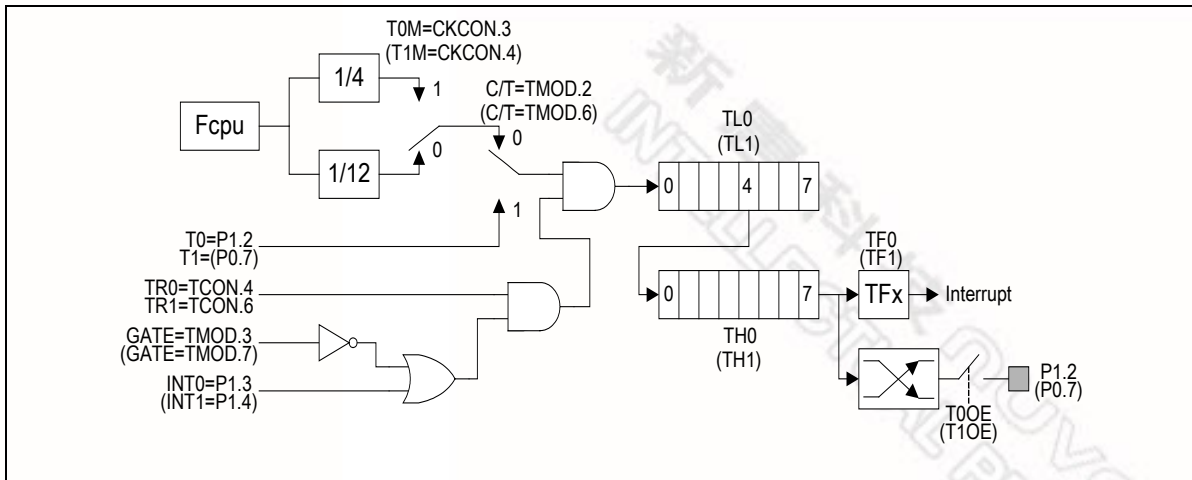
T0M=CKCON.3
(T1M=CKCON.4)

1/4

1

Fcpu

C/T=TMOD.2
(C/T=TMOD.6)

0

1/12

0

TL0
(TL1)

0 4 7

1

T0=P1.2
T1=(P0.7)

TF0
(TF1)

TR0=TCON.4
TR1=TCON.6

0 7

TFx

Interrupt

GATE=TMOD.3
(GATE=TMOD.7)

TH0
(TH1)

INT0=P1.3
(INT1=P1.4)

P1.2
(P0.7)

T0OE
(T1OE)